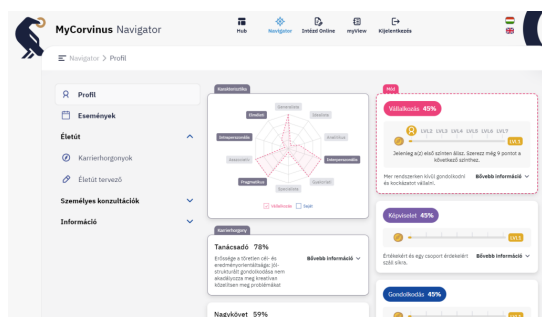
MyCorvinus Navigator

Hub
Navigator
Intéző Online
myView
Kijelentkezés

Navigator > Profil

Profil
Események
Életút
Karrierhorgonyok
Életút tervező
Személyes konzultációk
Információ

Kompetenciák
Generalista
Ideális
Dinamikus
Elemző
Alkalmazkodó
Interperszonális
Interperszonális
Alapos
Kalandor
Pragmatikus
Gyakorlati
Specialista
Vállalkozás
Saját

Karriertípusok
Tanácsadó 78%
Bővebb információ
Érdeklődése a tiltotten cél- és eredményorientáltság; jól strukturált gondolkodásra nem akadályozza meg kreatívan közelíteni meg problémákat

Nagyközet 59%

Hol
Vállalkozás 45%
LVL1 LVL2 LVL3 LVL4 LVL5 LVL6 LVL7
LVL 1
Jelenleg a(z) első szinten állsz. Szerezz még 9 pontot a következő szinthez.
Mer rendszerien kívül gondolkodni és kockázatot vállalni.
Bővebb információ

Képviselet 45%
LVL 1
Érdekelt és egy csoport érdekeiért szól síkra.
Bővebb információ

Gondolkodás 45%